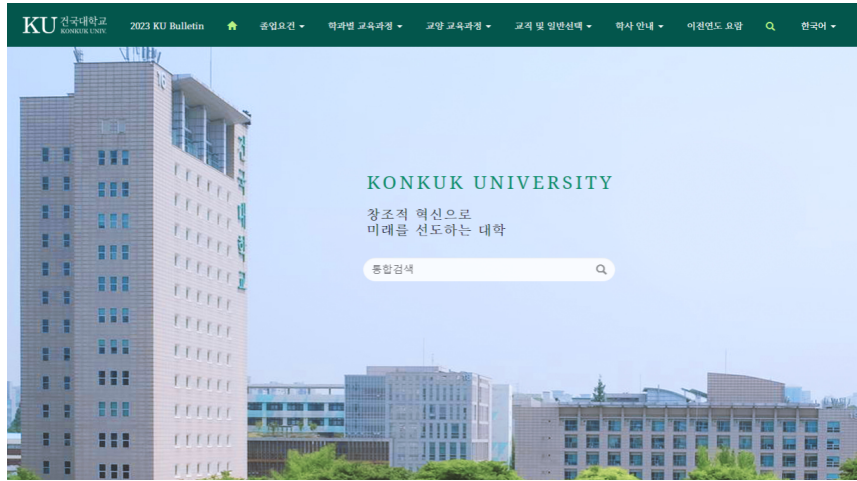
KU 건국대학교 KONKUK UNIV.

2023 KU Bulletin

졸업요건 ▾

학과별 교육과정 ▾

교양 교육과정 ▾

교직 및 일반선택 ▾

학사 안내 ▾

이전연도 요람

한국어 ▾

건국대학교

KONKUK UNIVERSITY

창조적 혁신으로
미래를 선도하는 대학

통합검색